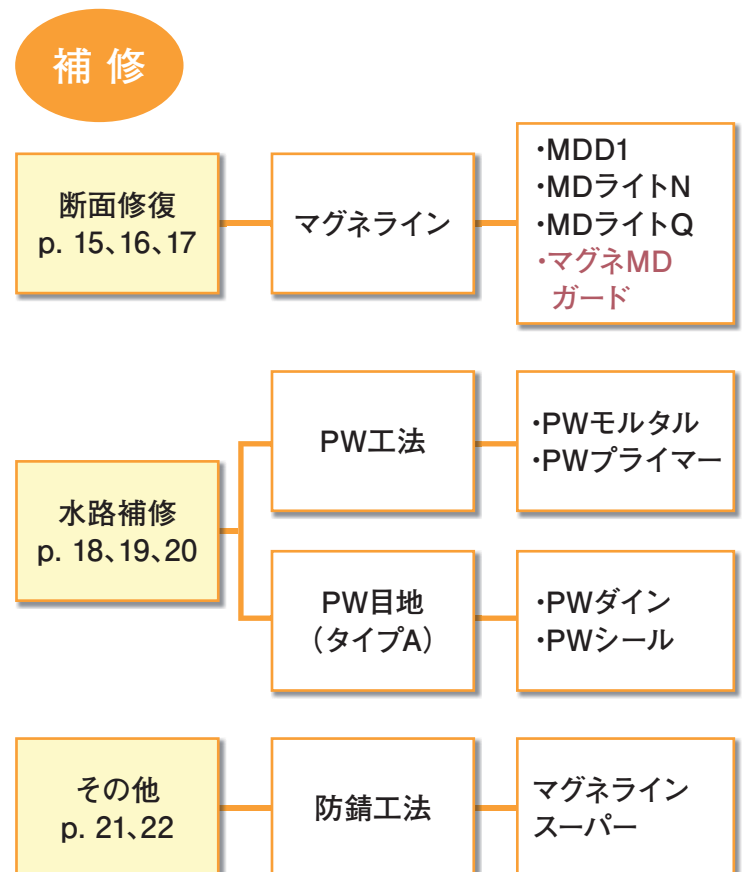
補修

断面修復
p. 15、16、17

マグネライン

・MDD1
・MDライトN
・MDライトQ
・マグネMD
ガード

水路補修
p. 18、19、20

PW工法

・PWモルタル
・PWプライマー

PW目地
（タイプA）

・PWダイン
・PWシール

その他
p. 21、22

防錆工法

マグネライン
スーパー